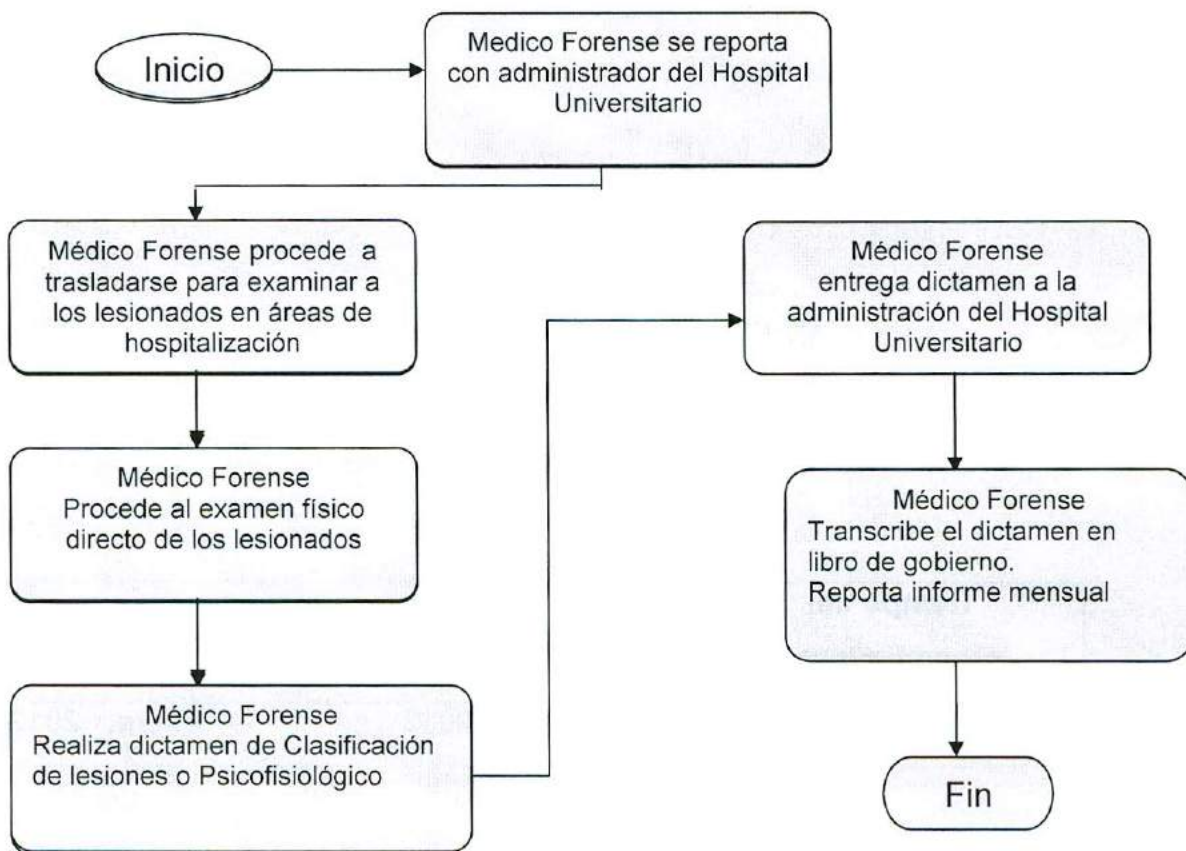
Inicio

Medico Forense se reporta con administrador del Hospital Universitario

Médico Forense procede a trasladarse para examinar a los lesionados en áreas de hospitalización

Médico Forense Procede al examen físico directo de los lesionados

Médico Forense Realiza dictamen de Clasificación de lesiones o Psicofisiológico

Médico Forense entrega dictamen a la administración del Hospital Universitario

Médico Forense Transcribe el dictamen en libro de gobierno. Reporta informe mensual

Fin